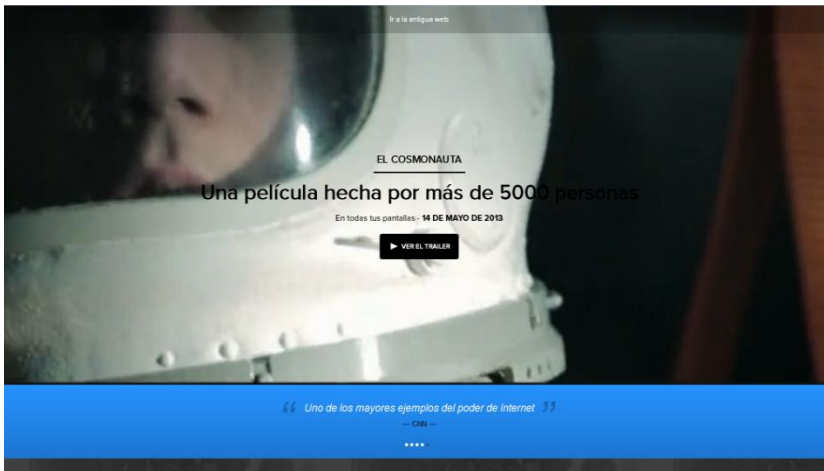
Ir a la antigua web

EL COSMONAUTA

Una película hecha por más de 5000 personas

En todas tus pantallas - 14 DE MAYO DE 2013

VER EL TRAILER

“ Uno de los mayores ejemplos del poder de Internet ”

— CNN —